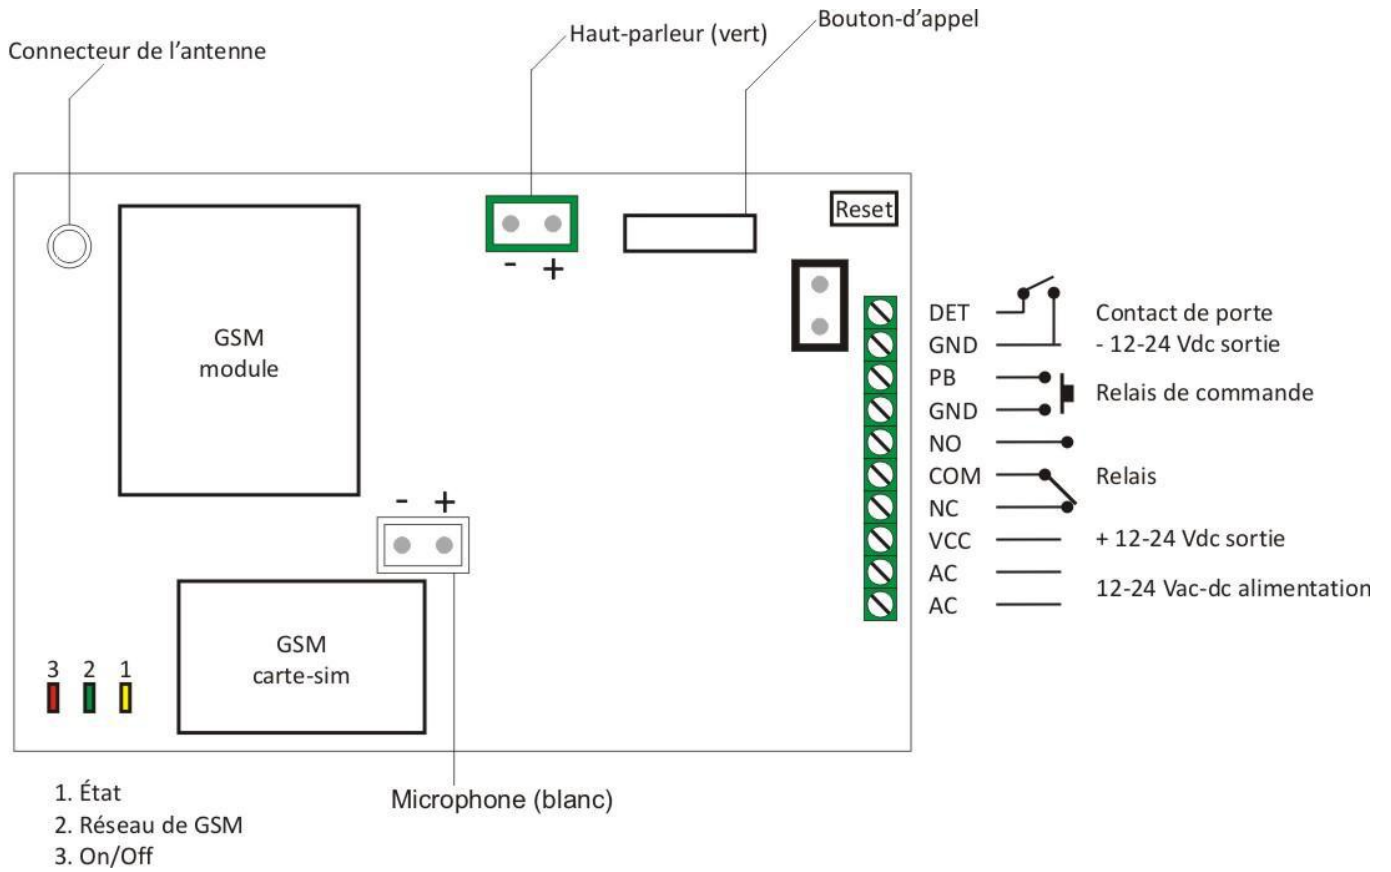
Connecteur de l'antenne

Haut-parleur (vert)

Bouton-d'appel

Reset

- +

GSM module

DET
GND
PB
GND
NO
COM
NC
VCC
AC
AC

Contact de porte
- 12-24 Vdc sortie
Relais de commande
Relais
+ 12-24 Vdc sortie
12-24 Vac-dc alimentation

- +

GSM carte-sim

3 2 1

1. État
2. Réseau de GSM
3. On/Off

Microphone (blanc)